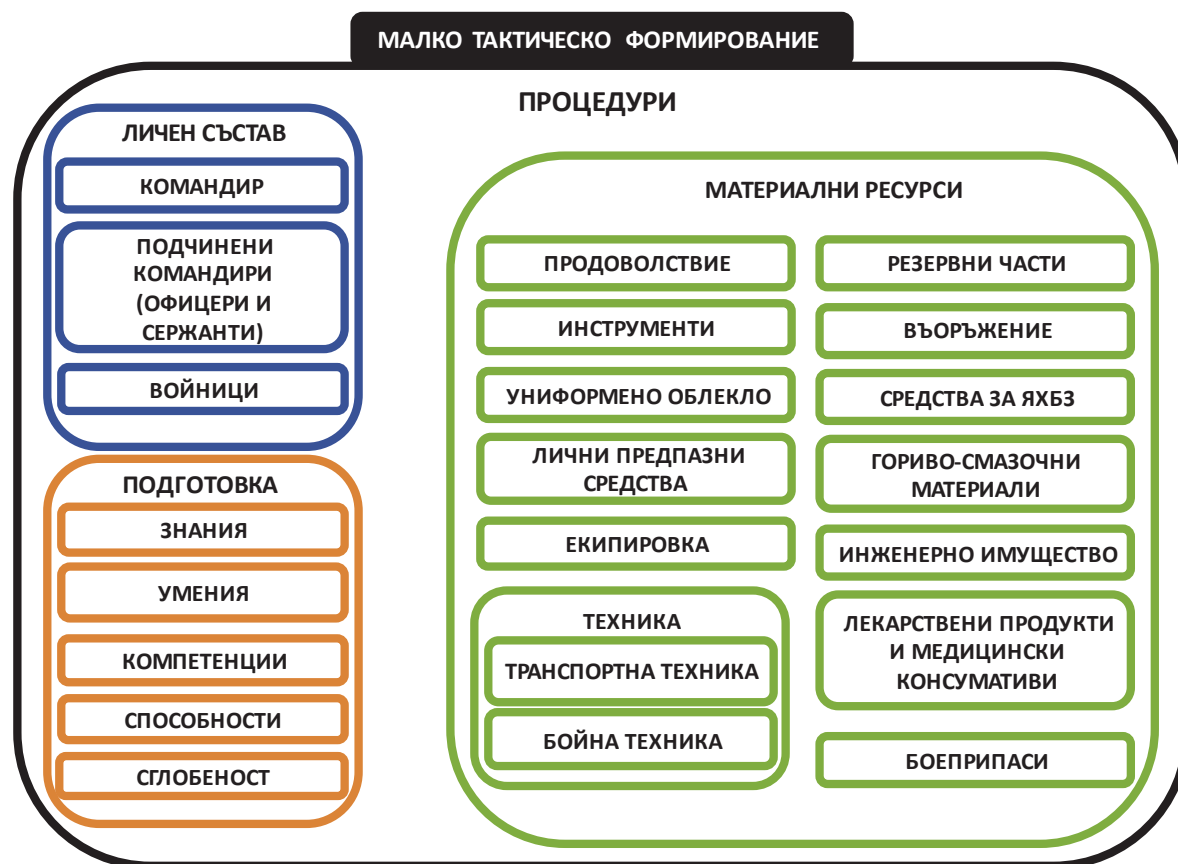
МАЛКО ТАКТИЧЕСКО ФОРМИРОВАНИЕ

ПРОЦЕДУРИ

ЛИЧЕН СЪСТАВ

КОМАНДИР

ПОДЧИНЕНИ КОМАНДИРИ (ОФИЦЕРИ И СЕРЖАНТИ)

ВОЙНИЦИ

ПОДГОТОВКА

ЗНАНИЯ

УМЕНИЯ

КОМПЕТЕНЦИИ

СПОСОБНОСТИ

СГЛОБЕНОСТ

МАТЕРИАЛНИ РЕСУРСИ

ПРОДОВОЛСТВИЕ

РЕЗЕРВНИ ЧАСТИ

ИНСТРУМЕНТИ

ВЪОРЪЖЕНИЕ

УНИФОРМЕНО ОБЛЕКЛО

СРЕДСТВА ЗА ЯХБЗ

ЛИЧНИ ПРЕДПАЗНИ СРЕДСТВА

ГОРИВО-СМАЗОЧНИ МАТЕРИАЛИ

ЕКИПИРОВКА

ИНЖЕНЕРНО ИМУЩЕСТВО

ТЕХНИКА

ТРАНСПОРТНА ТЕХНИКА

БОЙНА ТЕХНИКА

ЛЕКАРСТВЕНИ ПРОДУКТИ И МЕДИЦИНСКИ КОНСУМАТИВИ

БОЕПРИПАСИ